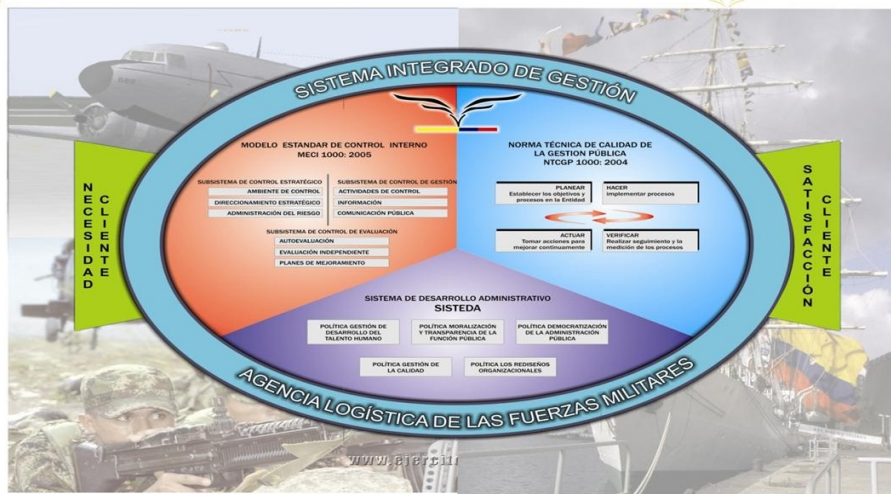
SISTEMA INTEGRADO DE GESTIÓN

NECESIDAD CLIENTE

MODELO ESTANDAR DE CONTROL INTERNO
MECI 1000: 2005

SUBSISTEMA DE CONTROL ESTRATÉGICO
AMBIENTE DE CONTROL
DIRECCIONAMIENTO ESTRATÉGICO
ADMINISTRACIÓN DEL RIESGO

SUBSISTEMA DE CONTROL DE GESTIÓN
ACTIVIDADES DE CONTROL
INFORMACIÓN
COMUNICACIÓN PÚBLICA

SUBSISTEMA DE CONTROL DE EVALUACIÓN
AUTOEVALUACIÓN
EVALUACIÓN INDEPENDIENTE
PLANES DE MEJORAMIENTO

NORMA TÉCNICA DE CALIDAD DE LA GESTION PÚBLICA
NTCGP 1000: 2004

PLANEAR
Establecer los objetivos y procesos en la Entidad

HACER
Implementar procesos

ACTUAR
Tomar acciones para mejorar continuamente

VERIFICAR
Realizar seguimiento y la medición de los procesos

SATISFACCIÓN CLIENTE

SISTEMA DE DESARROLLO ADMINISTRATIVO
SISTEDA

POLÍTICA GESTIÓN DE DESARROLLO DEL TALENTO HUMANO
POLÍTICA MORALIZACIÓN Y TRANSPARENCIA DE LA FUNCIÓN PÚBLICA
POLÍTICA DEMOCRATIZACIÓN DE LA ADMINISTRACIÓN PÚBLICA
POLÍTICA GESTIÓN DE LA CALIDAD
POLÍTICA LOS REDISEÑOS ORGANIZACIONALES

AGENCIA LOGÍSTICA DE LAS FUERZAS MILITARES

www.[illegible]